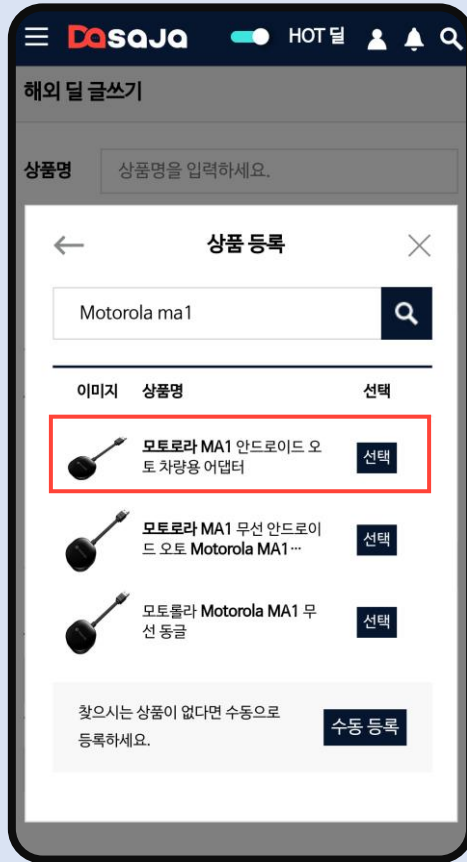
Dasaja HOT 딜

해외 딜 글쓰기

상품명 상품명을 입력하세요.

상품 등록

Motorola ma1

| 이미지 | 상품명 | 선택 |
|---|---|---|
| | **모토로라** MA1 안드로이드 오토 차량용 어댑터 | 선택 |
| | **모토로라** MA1 무선 안드로이드 오토 Motorola MA1··· | 선택 |
| | 모토롤라 Motorola MA1 무선 동글 | 선택 |

찾으시는 상품이 없다면 수동으로 등록하세요.

수동 등록